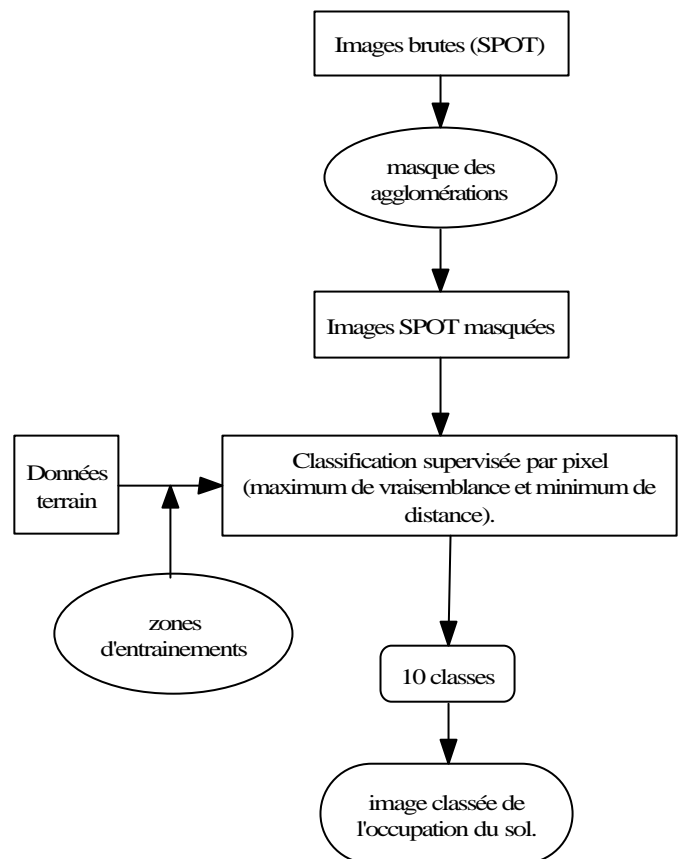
Images brutes (SPOT)

masque des agglomérations

Images SPOT masquées

Données terrain

Classification supervisée par pixel (maximum de vraisemblance et minimum de distance).

zones d'entrainements

10 classes

image classée de l'occupation du sol.